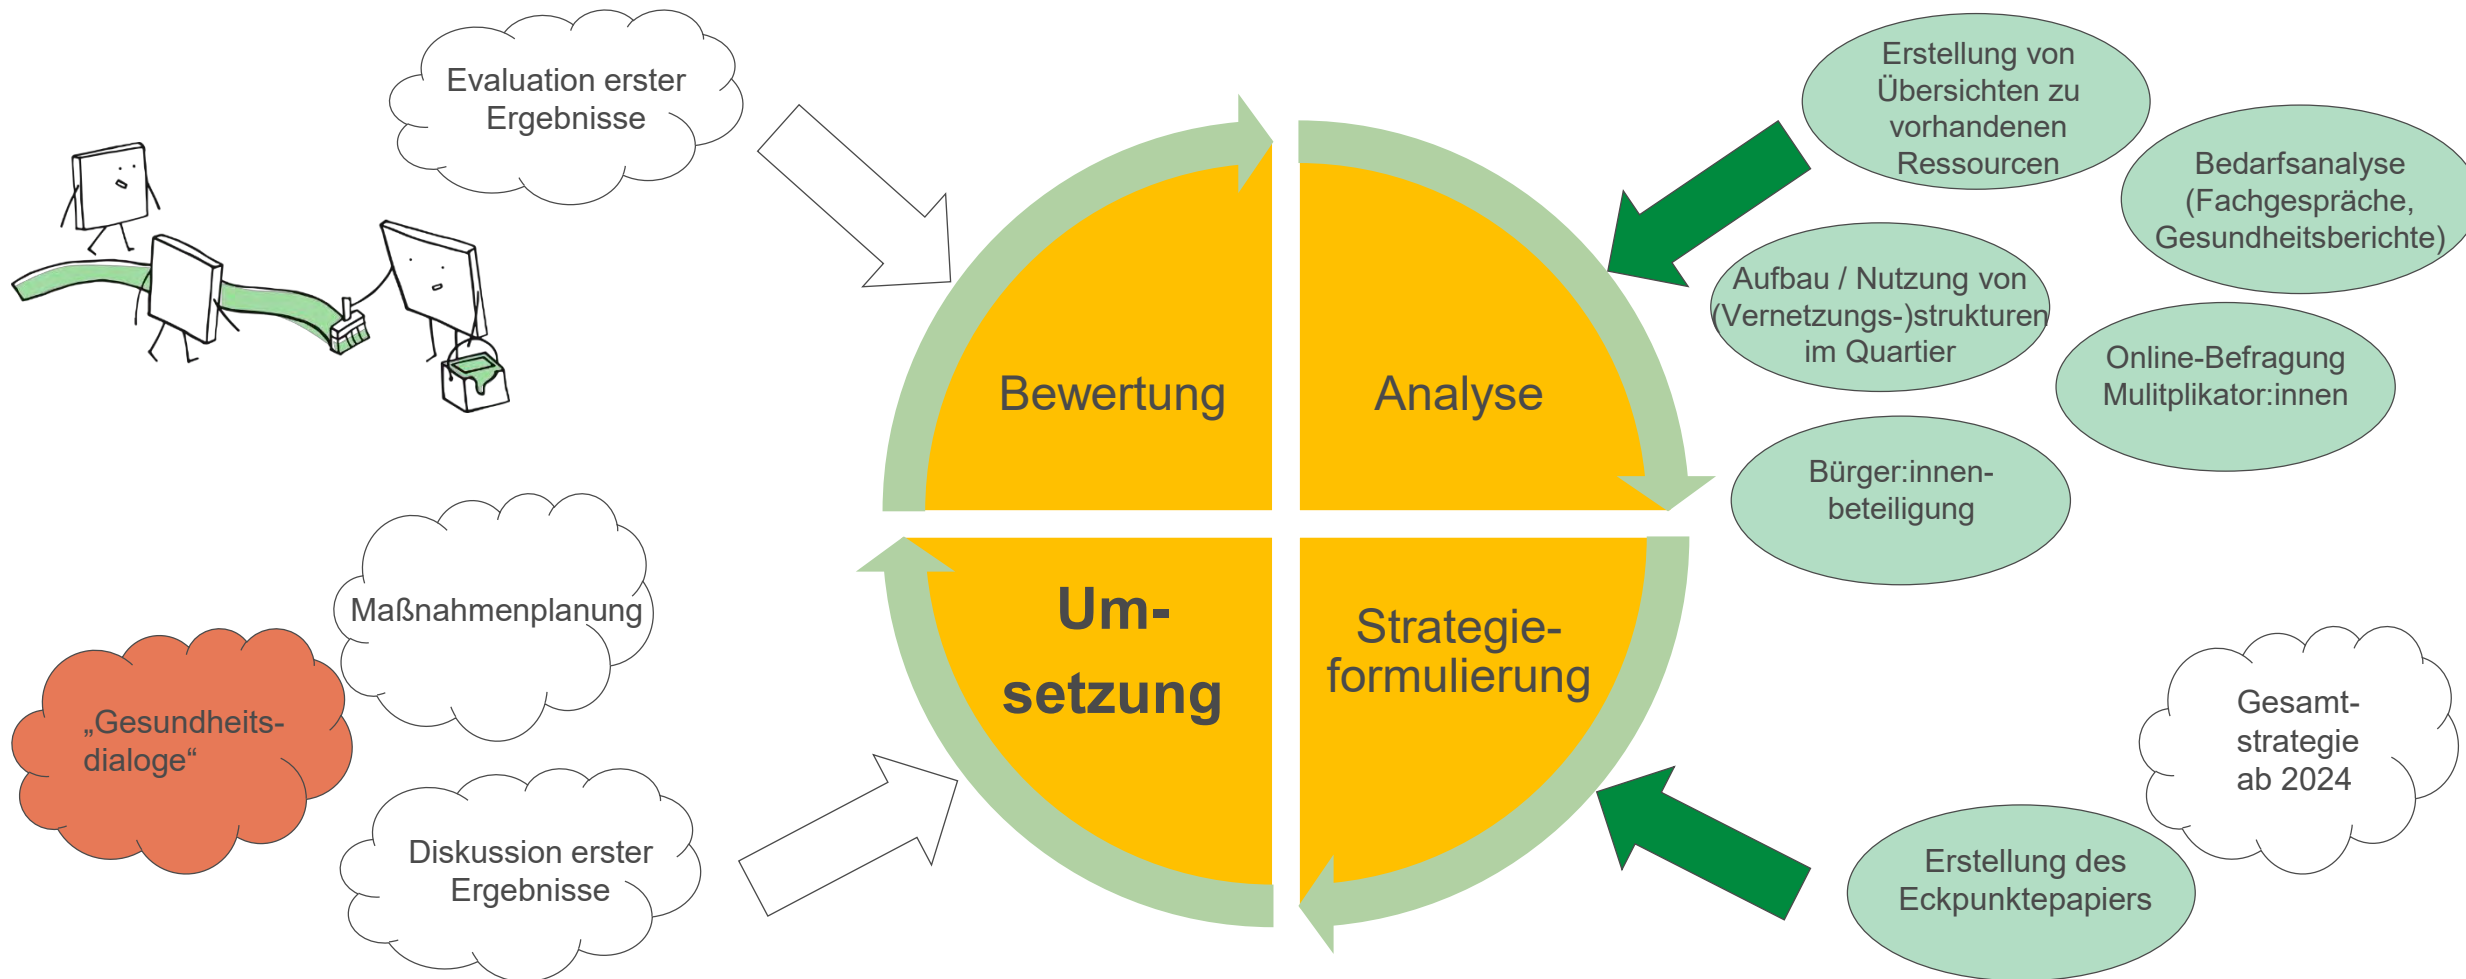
Evaluation erster Ergebnisse

Erstellung von Übersichten zu vorhandenen Ressourcen

Bedarfsanalyse (Fachgespräche, Gesundheitsberichte)

Aufbau / Nutzung von (Vernetzungs-)strukturen im Quartier

Online-Befragung Mulitplikator:innen

Bürger:innen-beteiligung

Bewertung

Analyse

Um-setzung

Strategie-formulierung

Maßnahmenplanung

„Gesundheits-dialoge“

Diskussion erster Ergebnisse

Gesamt-strategie ab 2024

Erstellung des Eckpunktepapiers